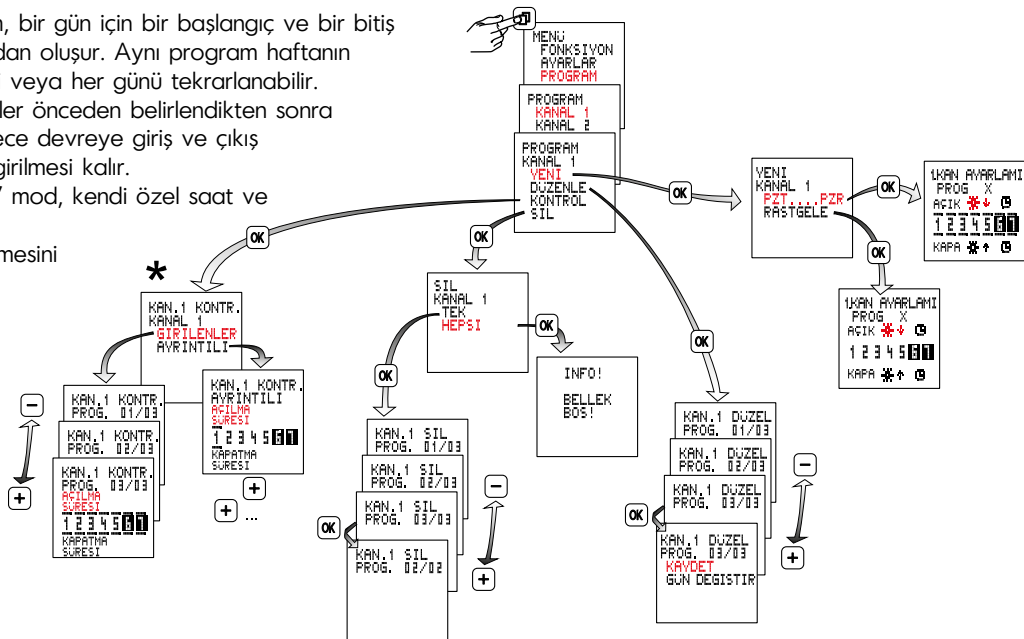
, bir gün için bir başlangıç ve bir bitiş
dan oluşur. Aynı program haftanın
veya her günü tekrarlanabilir.
ler önceden belirlendikten sonra
ece devreye giriş ve çıkış
girilmesi kalır.
mod, kendi özel saat ve

mesini

MENÜ
FONKSIYON
AYARLAR
PROGRAM

PROGRAM
KANAL 1
KANAL 2

PROGRAM
KANAL 1
YENI
DÜZENLE
KONTROL
SIL

OK

YENI
KANAL 1
PZT....PZR
RASTGELE

OK

1.KAN AYARLAMI
PROG X
AÇIK
1 2 3 4 5 6 7
KAPA

OK

1.KAN AYARLAMI
PROG X
AÇIK
1 2 3 4 5 6 7
KAPA

OK

*

KAN.1 KONTR.
KANAL 1
GIRILENLER
AYRINTILI

KAN.1 KONTR.
PROG. 01/03

KAN.1 KONTR.
PROG. 02/03

KAN.1 KONTR.
PROG. 03/03
AÇILMA
SÜRESI
1 2 3 4 5 6 7
KAPATMA
SÜRESI

KAN.1 KONTR.
AYRINTILI
AÇILMA
SÜRESI
1 2 3 4 5 6 7
KAPATMA
SÜRESI

+
+ ...
−
+

OK

SIL
KANAL 1
TEK
HEPSI

OK

INFO!
BELLEK
BOŞ!

OK

KAN.1 SIL
PROG. 01/03

KAN.1 SIL
PROG. 02/03

KAN.1 SIL
PROG. 03/03

KAN.1 SIL
PROG. 02/02

OK
−
+

OK

KAN.1 DÜZEL
PROG. 01/03

KAN.1 DÜZEL
PROG. 02/03

KAN.1 DÜZEL
PROG. 03/03

KAN.1 DÜZEL
PROG. 03/03
KAYDET
GÜN DEGISTIR

OK
−
+